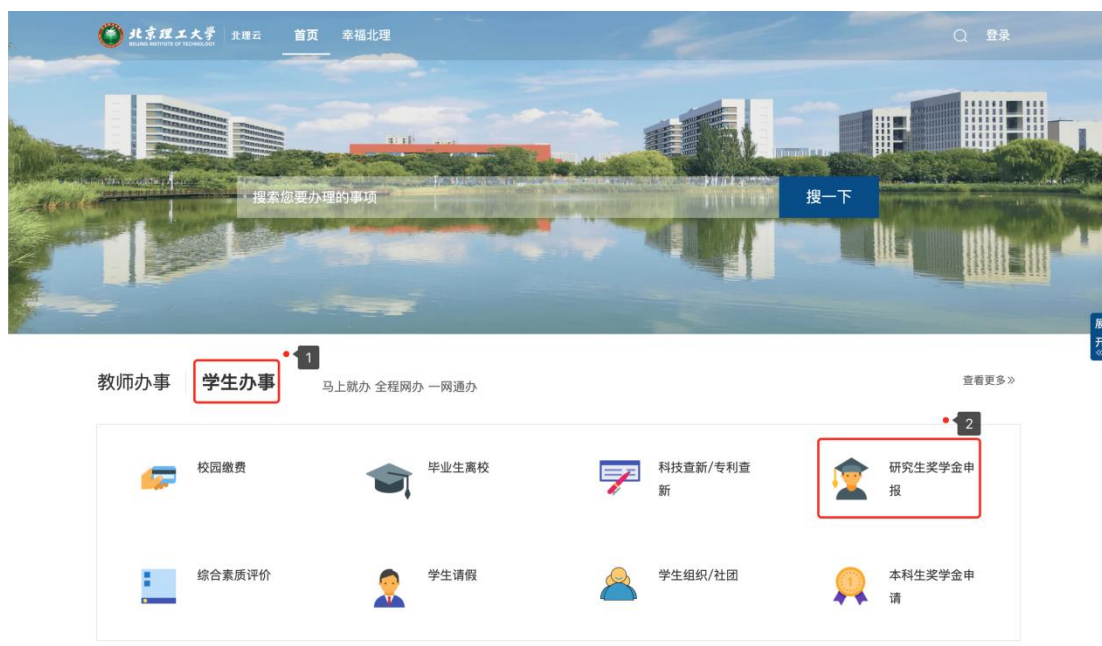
北京理工大学 BEIJING INSTITUTE OF TECHNOLOGY 北理云 首页 幸福北理

登录

搜索您要办理的事项

搜一下

1

教师办事 学生办事 马上就办 全程网办 一网通办

查看更多»

2

校园缴费

毕业生离校

科技查新/专利查新

研究生奖学金申报

综合素质评价

学生请假

学生组织/社团

本科生奖学金申请

展开
«